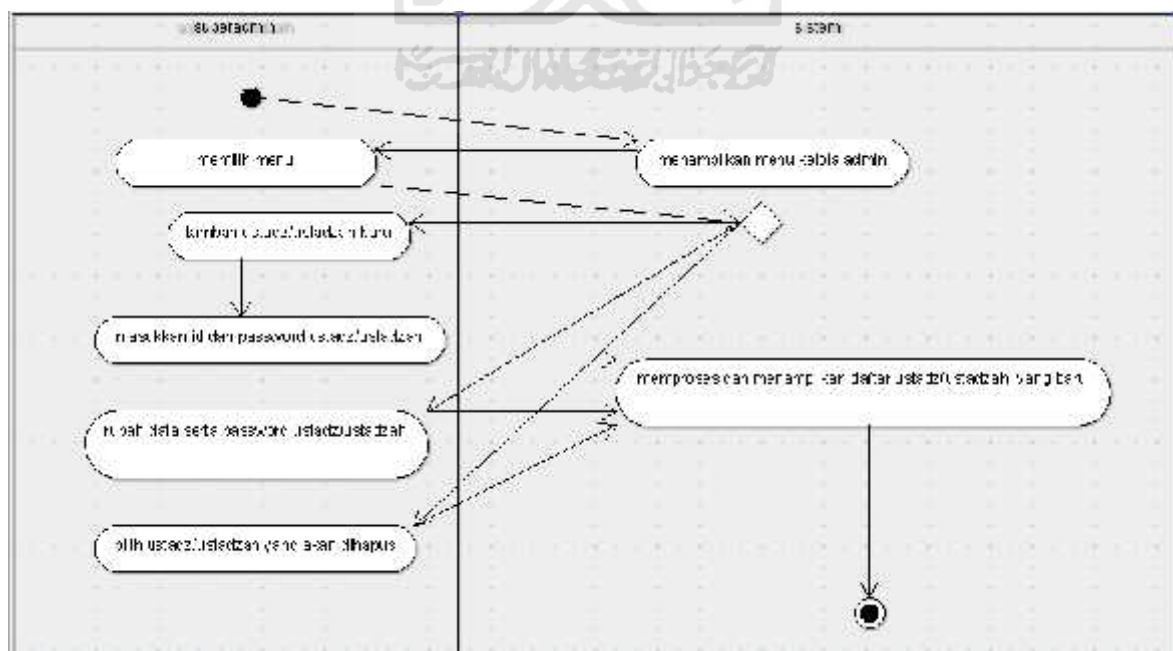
superadmin

sistem

memilih menu

menampilkan menu tabis admin

tambah ustadz/ustadzah baru

masukkan id dan password ustadz/ustadzah

memproses dan menampilkan daftar ustadz/ustadzah yang baru

ubah data serta password ustadz/ustadzah

pilih ustadz/ustadzah yang akan dihapus